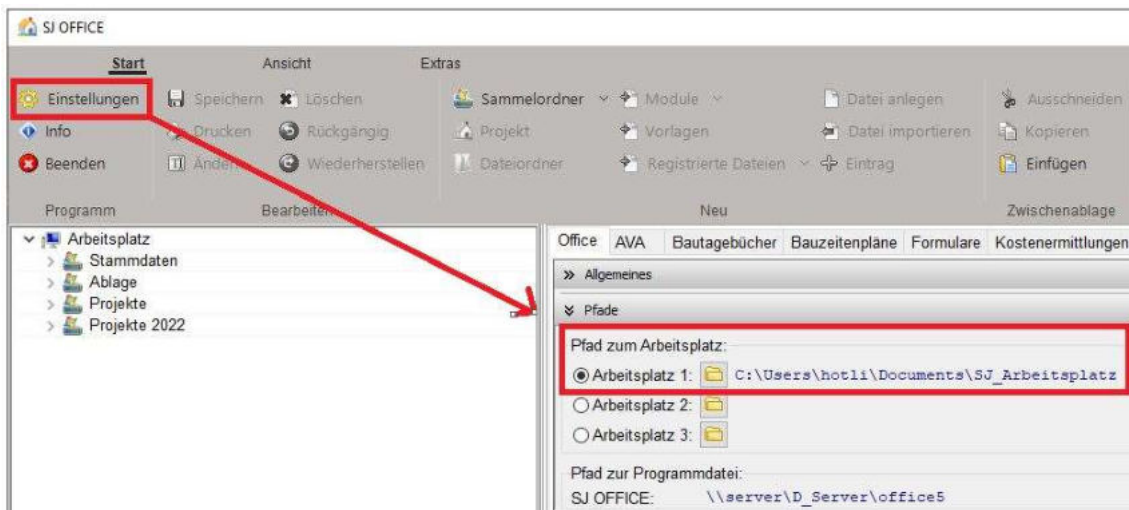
SJ OFFICE

Start
Ansicht
Extras

Einstellungen
Info
Beenden
Programm

Speichern
Löschen
Drucken
Rückgängig
Ändern
Wiederherstellen
Bearbeiten

Sammelordner
Module
Projekt
Vorlagen
Dateiordner
Registrierte Dateien
Eintrag
Datei anlegen
Datei importieren
Neu

Ausschneiden
Kopieren
Einfügen
Zwischenablage

Arbeitsplatz
Stammdaten
Ablage
Projekte
Projekte 2022

Office
AVA
Bautagebücher
Bauzeitenpläne
Formulare
Kostenermittlungen

» Allgemeines
» Pfade

Pfad zum Arbeitsplatz:
Arbeitsplatz 1: C:\Users\hotli\Documents\SJ_Arbeitsplatz
Arbeitsplatz 2:
Arbeitsplatz 3:

Pfad zur Programmdatei:
SJ OFFICE: \\server\D_Server\office5